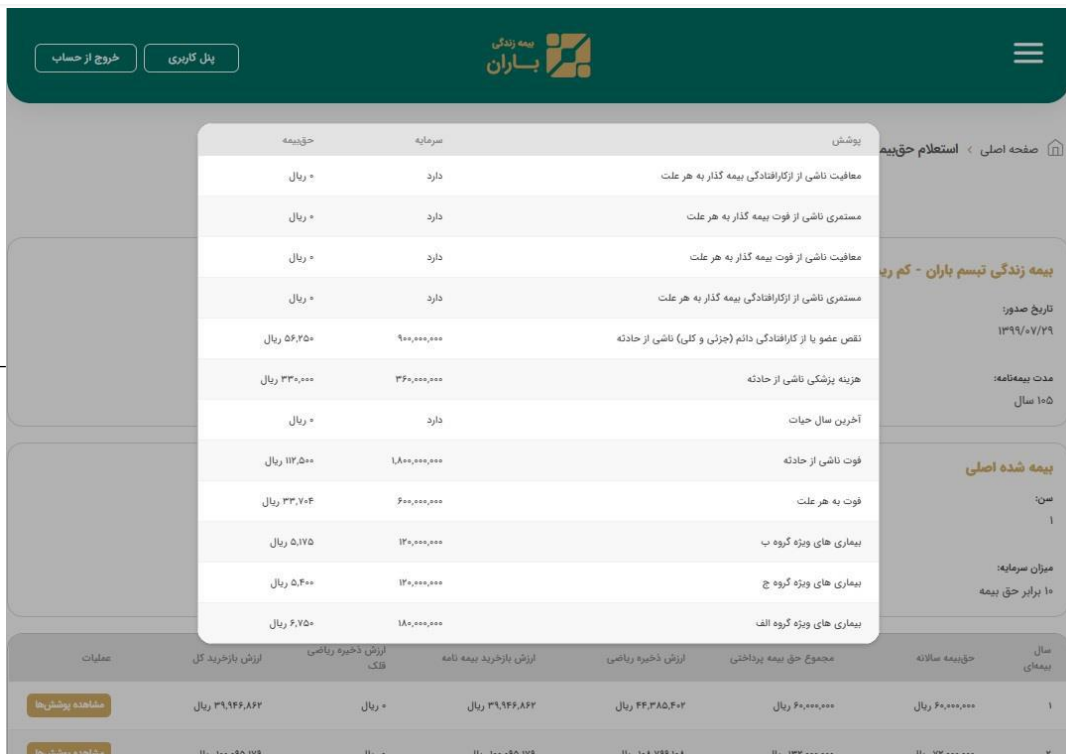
خروج از حساب
پنل کاربری
بیمه زندگی
باران

صفحه اصلی › استعلام حق‌بیمه

بیمه زندگی تبسم باران - کم ری
تاریخ صدور:
۱۳۹۹/۰۷/۲۹
مدت بیمه‌نامه:
۱۰۵ سال

بیمه شده اصلی
سن:
۱
میزان سرمایه:
۱۰ برابر حق بیمه

| پوشش | سرمایه | حق‌بیمه |
|---|---|---|
| معافیت ناشی از ازکارافتادگی بیمه گذار به هر علت | دارد | ۰ ریال |
| مستمری ناشی از فوت بیمه گذار به هر علت | دارد | ۰ ریال |
| معافیت ناشی از فوت بیمه گذار به هر علت | دارد | ۰ ریال |
| مستمری ناشی از ازکارافتادگی بیمه گذار به هر علت | دارد | ۰ ریال |
| نقص عضو یا از کارافتادگی دائم (جزئی و کلی) ناشی از حادثه | ۹۰۰,۰۰۰,۰۰۰ | ۵۶,۲۵۰ ریال |
| هزینه پزشکی ناشی از حادثه | ۳۶۰,۰۰۰,۰۰۰ | ۳۳۰,۰۰۰ ریال |
| آخرین سال حیات | دارد | ۰ ریال |
| فوت ناشی از حادثه | ۱,۸۰۰,۰۰۰,۰۰۰ | ۱۱۲,۵۰۰ ریال |
| فوت به هر علت | ۶۰۰,۰۰۰,۰۰۰ | ۳۳,۷۰۴ ریال |
| بیماری های ویژه گروه ب | ۱۲۰,۰۰۰,۰۰۰ | ۵,۱۷۵ ریال |
| بیماری های ویژه گروه ج | ۱۲۰,۰۰۰,۰۰۰ | ۵,۴۰۰ ریال |
| بیماری های ویژه گروه الف | ۱۸۰,۰۰۰,۰۰۰ | ۶,۷۵۰ ریال |

| سال بیمه‌ای | حق‌بیمه سالانه | مجموع حق بیمه پرداختی | ارزش ذخیره ریاضی | ارزش بازخرید بیمه نامه | ارزش ذخیره ریاضی فلک | ارزش بازخرید کل | عملیات |
|---|---|---|---|---|---|---|---|
| ۱ | ۶۰,۰۰۰,۰۰۰ ریال | ۶۰,۰۰۰,۰۰۰ ریال | ۴۴,۳۸۵,۴۰۲ ریال | ۳۹,۹۴۶,۸۶۲ ریال | ۰ ریال | ۳۹,۹۴۶,۸۶۲ ریال | مشاهده پوشش‌ها |
| ۲ | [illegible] | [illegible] | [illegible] | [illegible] | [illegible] | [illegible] | مشاهده پوشش‌ها |